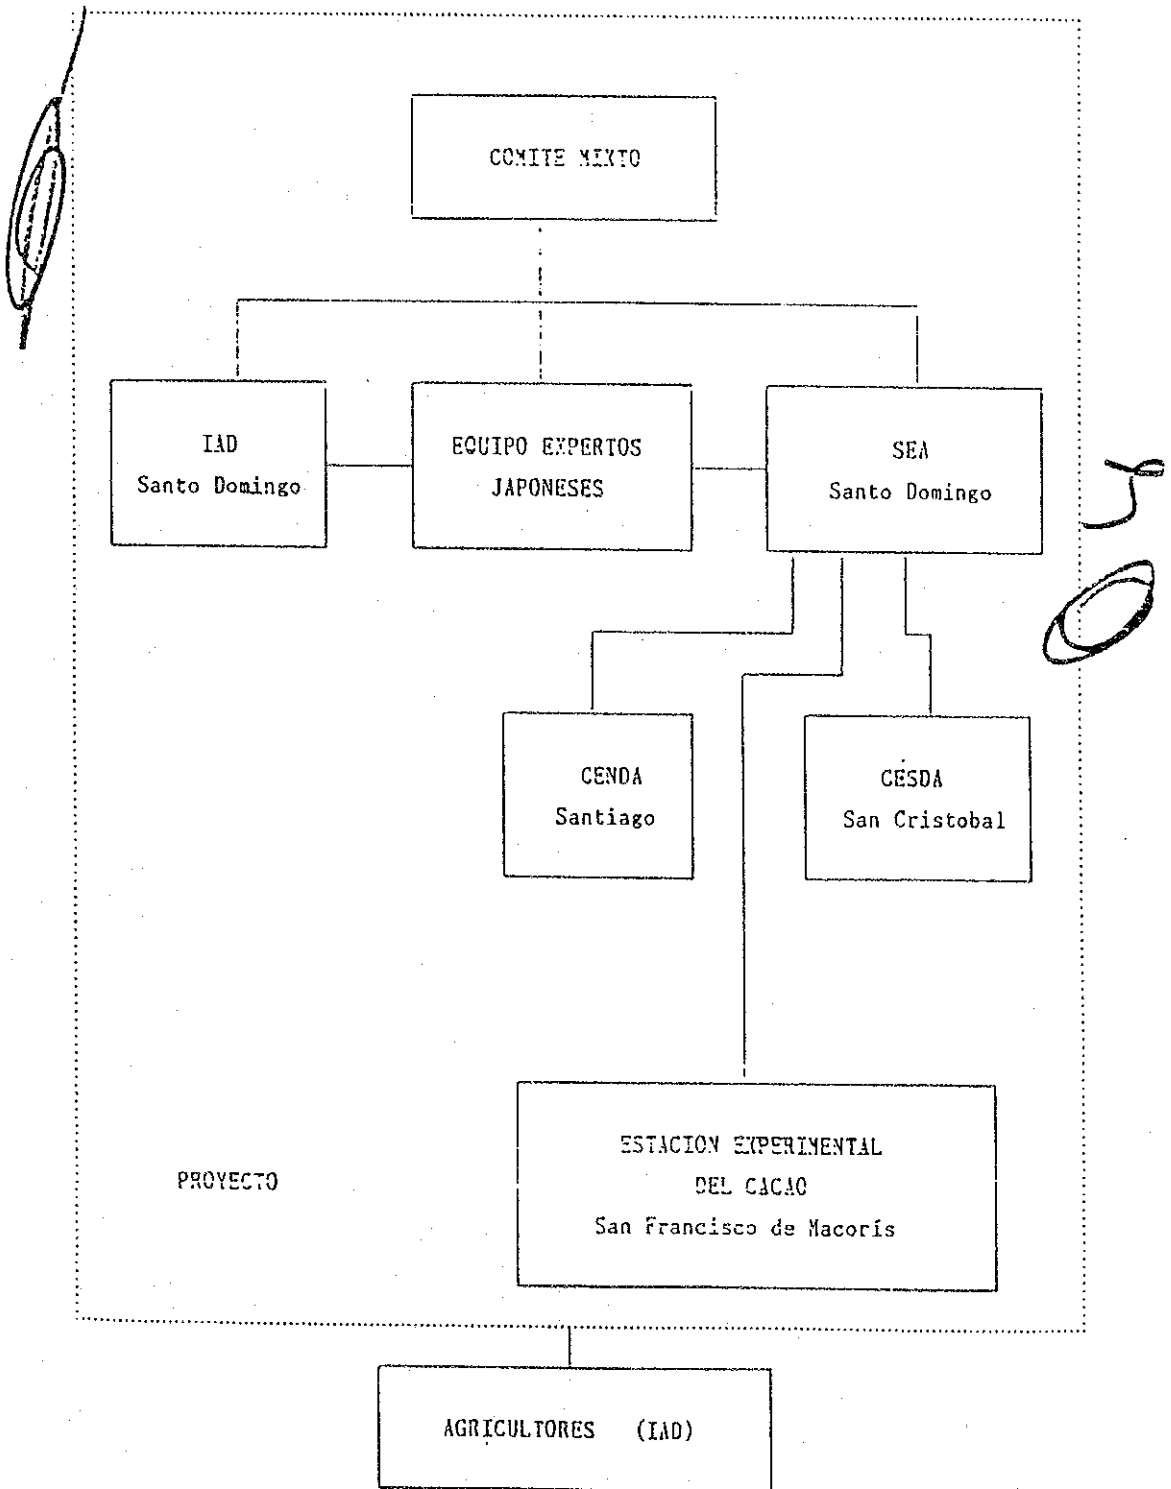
COMITE MIXTO

IAD
Santo Domingo

EQUIPO EXPERTOS
JAPONESES

SEA
Santo Domingo

CENDA
Santiago

CESDA
San Cristobal

PROYECTO

ESTACION EXPERIMENTAL
DEL CACAO
San Francisco de Macorís

AGRICULTORES (IAD)